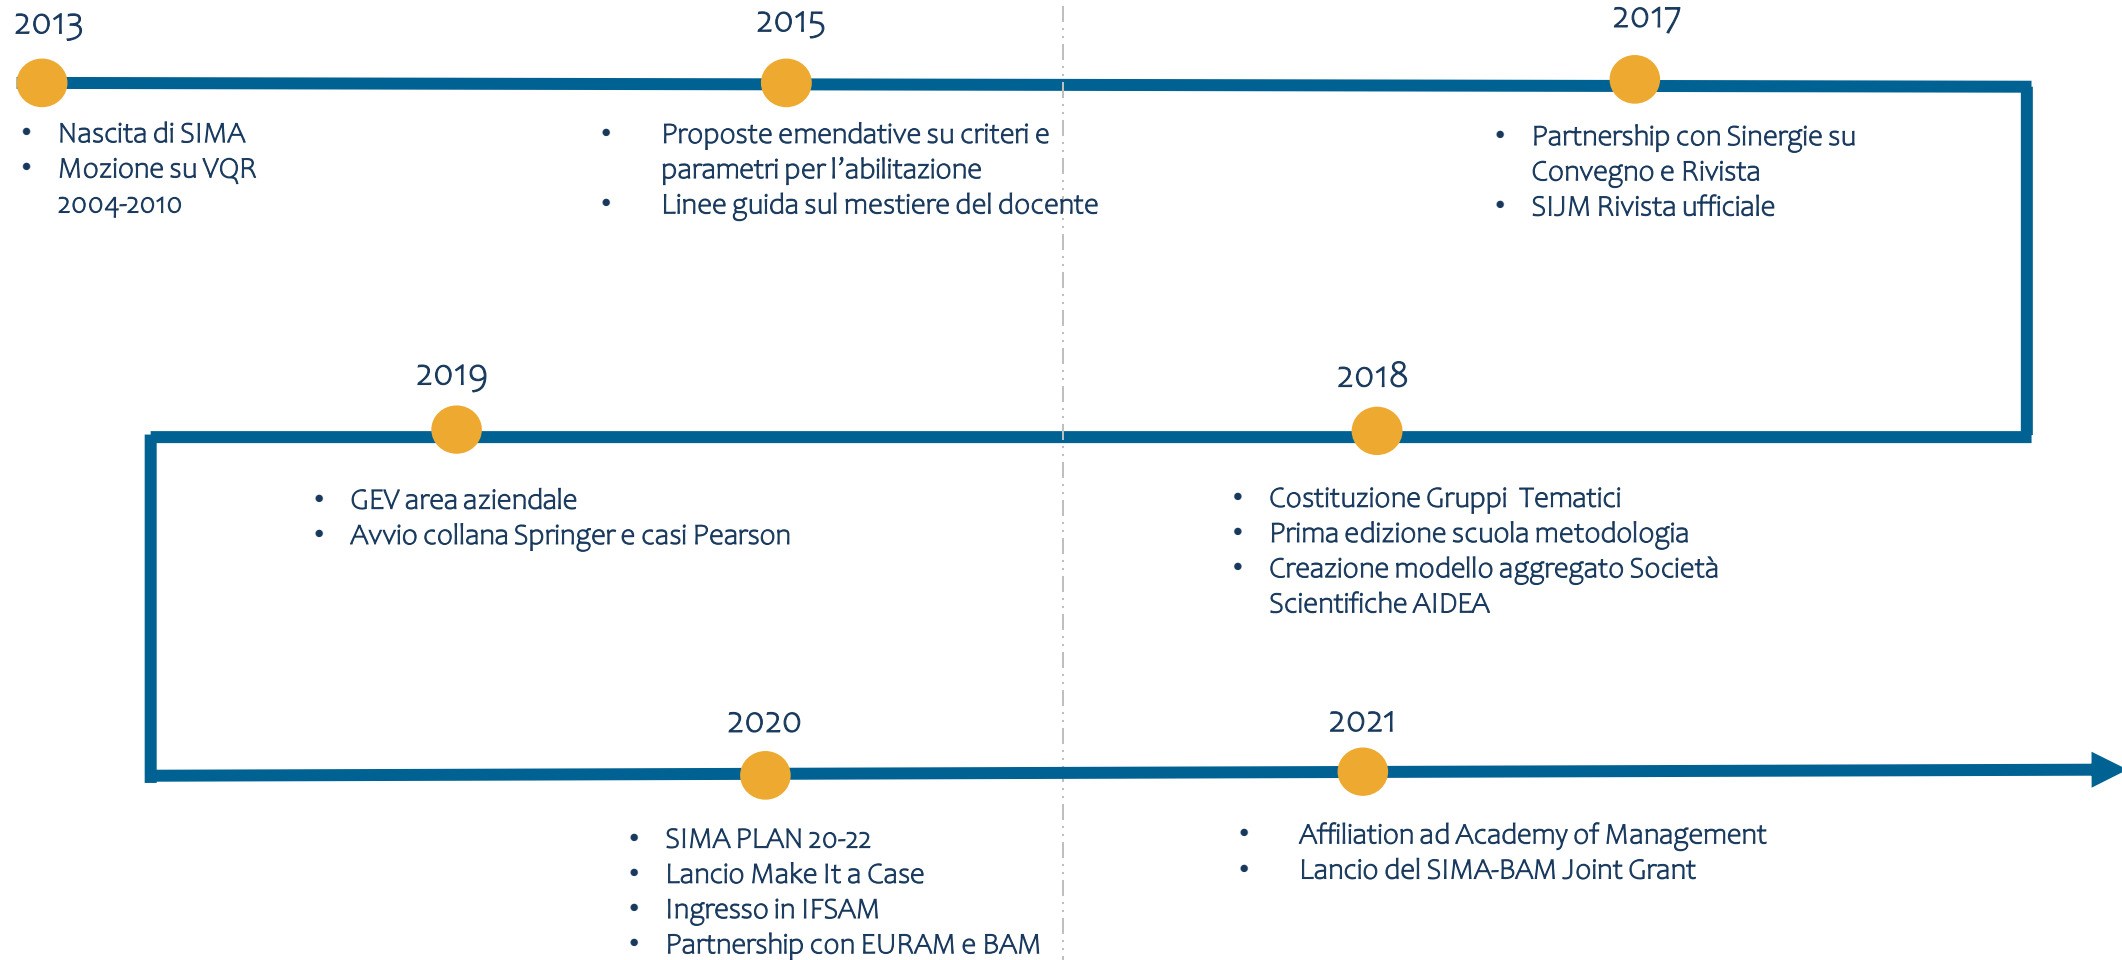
2013

- Nascita di SIMA
- Mozione su VQR 2004-2010

2015

- Proposte emendative su criteri e parametri per l'abilitazione
- Linee guida sul mestiere del docente

2017

- Partnership con Sinergie su Convegno e Rivista
- SIJM Rivista ufficiale

2019

- GEV area aziendale
- Avvio collana Springer e casi Pearson

2018

- Costituzione Gruppi Tematici
- Prima edizione scuola metodologia
- Creazione modello aggregato Società Scientifiche AIDEA

2020

- SIMA PLAN 20-22
- Lancio Make It a Case
- Ingresso in IFSAM
- Partnership con EURAM e BAM

2021

- Affiliation ad Academy of Management
- Lancio del SIMA-BAM Joint Grant